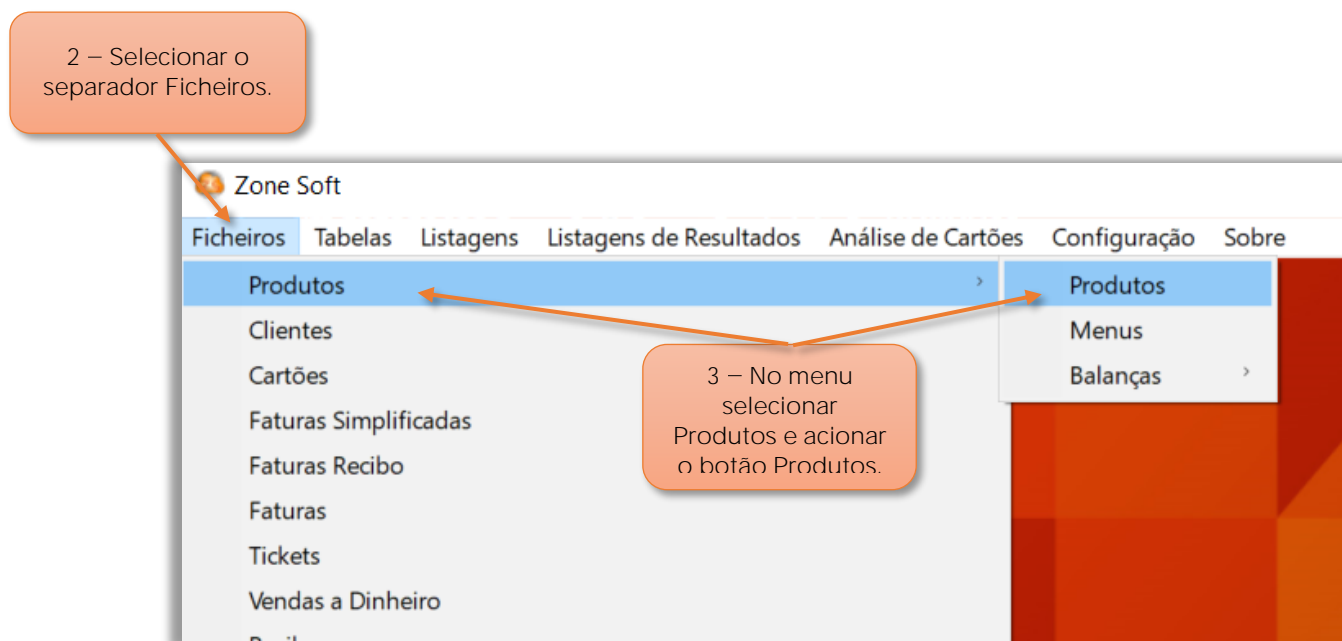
2 – Selecionar o separador Ficheiros.

Zone Soft

Ficheiros Tabelas Listagens Listagens de Resultados Análise de Cartões Configuração Sobre

Produtos
Clientes
Cartões
Faturas Simplificadas
Faturas Recibo
Faturas
Tickets
Vendas a Dinheiro
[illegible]

Produtos
Menus
Balanças

3 – No menu selecionar Produtos e acionar o botão Produtos.